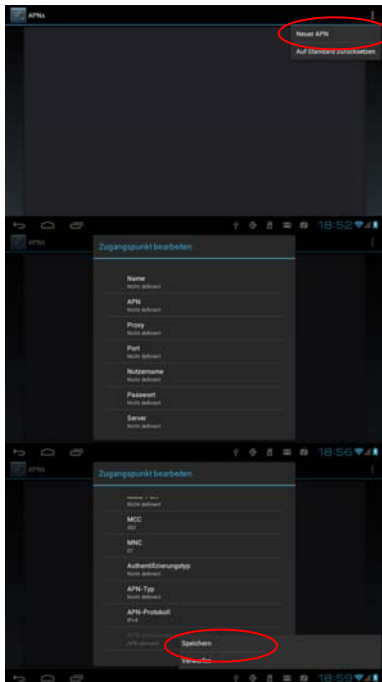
APNs

Neuer APN

Auf Standard zurücksetzen

18:52

APNs

Zugangspunkt bearbeiten

Name
Nicht definiert

APN
Nicht definiert

Proxy
Nicht definiert

Port
Nicht definiert

Nutzername
Nicht definiert

Passwort
Nicht definiert

Server
Nicht definiert

18:56

APNs

Zugangspunkt bearbeiten

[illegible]
Nicht definiert

MCC
262

MNC
07

Authentifizierungstyp
Nicht definiert

APN-Typ
Nicht definiert

APN-Protokoll
IPv4

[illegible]
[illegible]

Speichern

Verwerfen

18:59